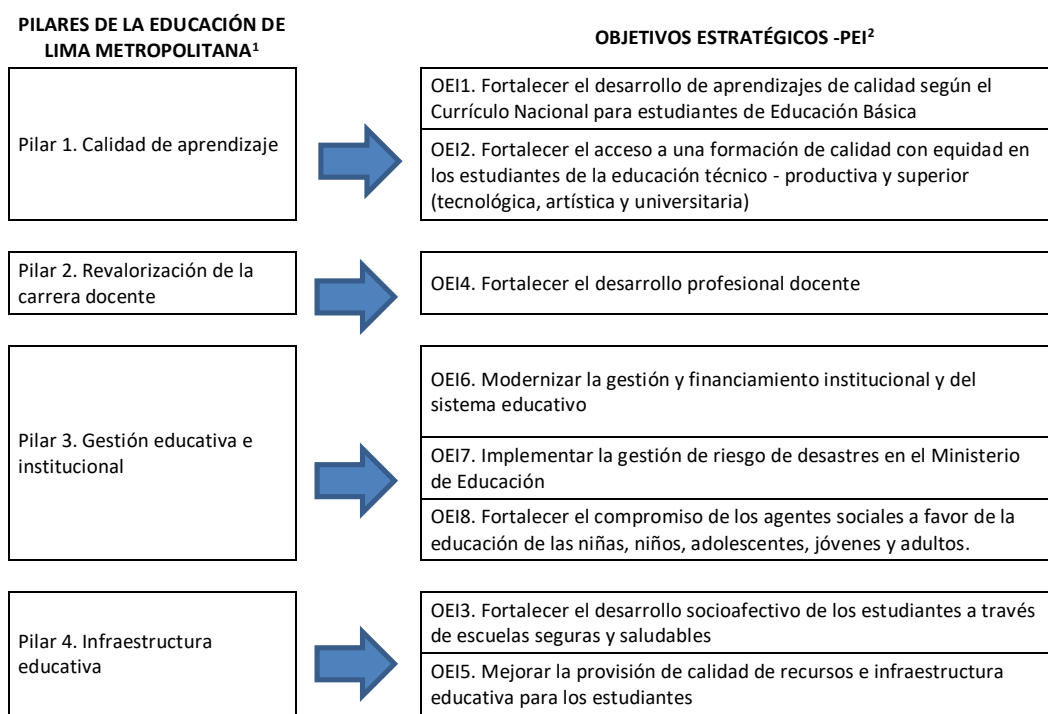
PILARES DE LA EDUCACIÓN DE LIMA METROPOLITANA$^1$

OBJETIVOS ESTRATÉGICOS -PEI$^2$

Pilar 1. Calidad de aprendizaje

OEI1. Fortalecer el desarrollo de aprendizajes de calidad según el Currículo Nacional para estudiantes de Educación Básica

OEI2. Fortalecer el acceso a una formación de calidad con equidad en los estudiantes de la educación técnico - productiva y superior (tecnológica, artística y universitaria)

Pilar 2. Revalorización de la carrera docente

OEI4. Fortalecer el desarrollo profesional docente

Pilar 3. Gestión educativa e institucional

OEI6. Modernizar la gestión y financiamiento institucional y del sistema educativo

OEI7. Implementar la gestión de riesgo de desastres en el Ministerio de Educación

OEI8. Fortalecer el compromiso de los agentes sociales a favor de la educación de las niñas, niños, adolescentes, jóvenes y adultos.

Pilar 4. Infraestructura educativa

OEI3. Fortalecer el desarrollo socioafectivo de los estudiantes a través de escuelas seguras y saludables

OEI5. Mejorar la provisión de calidad de recursos e infraestructura educativa para los estudiantes